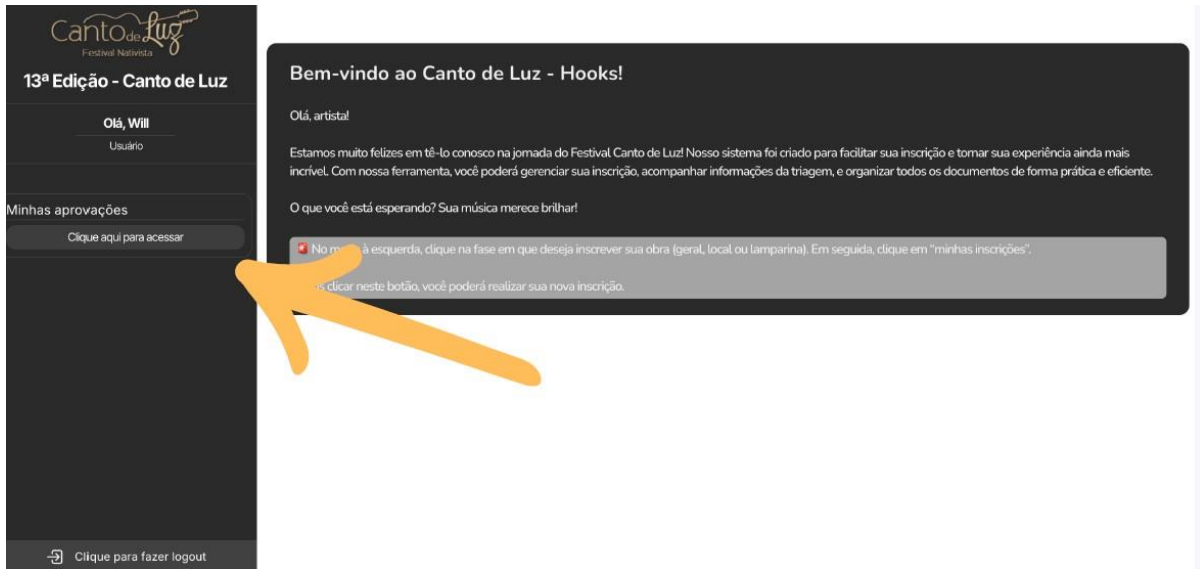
Canto de Luz
Festival Nativista

13ª Edição - Canto de Luz

Olá, Will
Usuário

Minhas aprovações
Clique aqui para acessar

Clique para fazer logout

Bem-vindo ao Canto de Luz - Hooks!

Olá, artista!

Estamos muito felizes em tê-lo conosco na jornada do Festival Canto de Luz! Nosso sistema foi criado para facilitar sua inscrição e tornar sua experiência ainda mais incrível. Com nossa ferramenta, você poderá gerenciar sua inscrição, acompanhar informações da triagem, e organizar todos os documentos de forma prática e eficiente.

O que você está esperando? Sua música merece brilhar!

No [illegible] à esquerda, clique na fase em que deseja inscrever sua obra (geral, local ou lamparina). Em seguida, clique em "minhas inscrições".

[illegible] clicar neste botão, você poderá realizar sua nova inscrição.